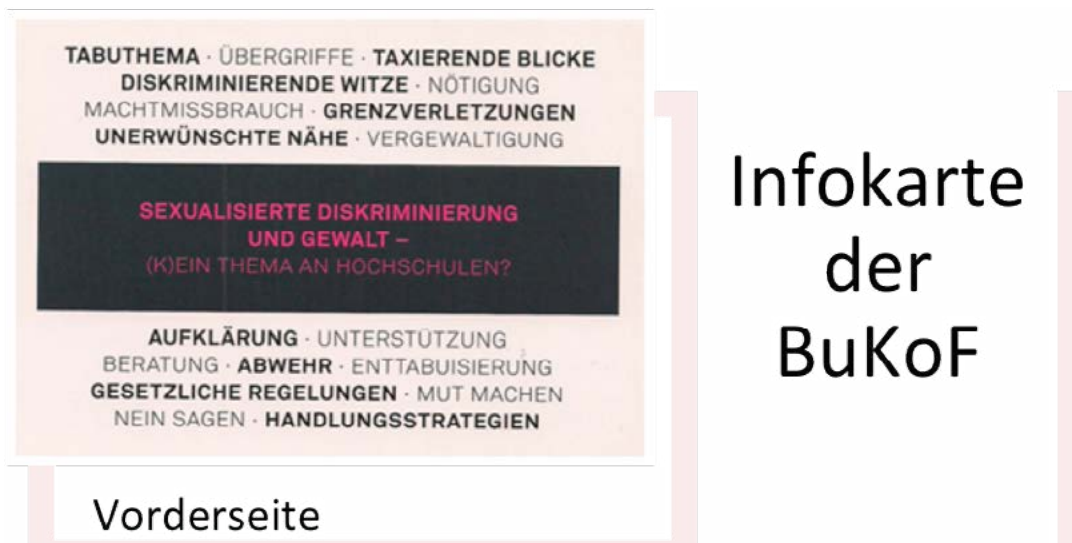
TABUTHEMA · ÜBERGRIFFE · TAXIERENDE BLICKE
DISKRIMINIERENDE WITZE · NÖTIGUNG
MACHTMISSBRAUCH · GRENZVERLETZUNGEN
UNERWÜNSCHTE NÄHE · VERGEWALTIGUNG

SEXUALISIERTE DISKRIMINIERUNG
UND GEWALT –
(K)EIN THEMA AN HOCHSCHULEN?

AUFKLÄRUNG · UNTERSTÜTZUNG
BERATUNG · ABWEHR · ENTTABUISIERUNG
GESETZLICHE REGELUNGEN · MUT MACHEN
NEIN SAGEN · HANDLUNGSSTRATEGIEN

Vorderseite

Infokarte der BuKoF